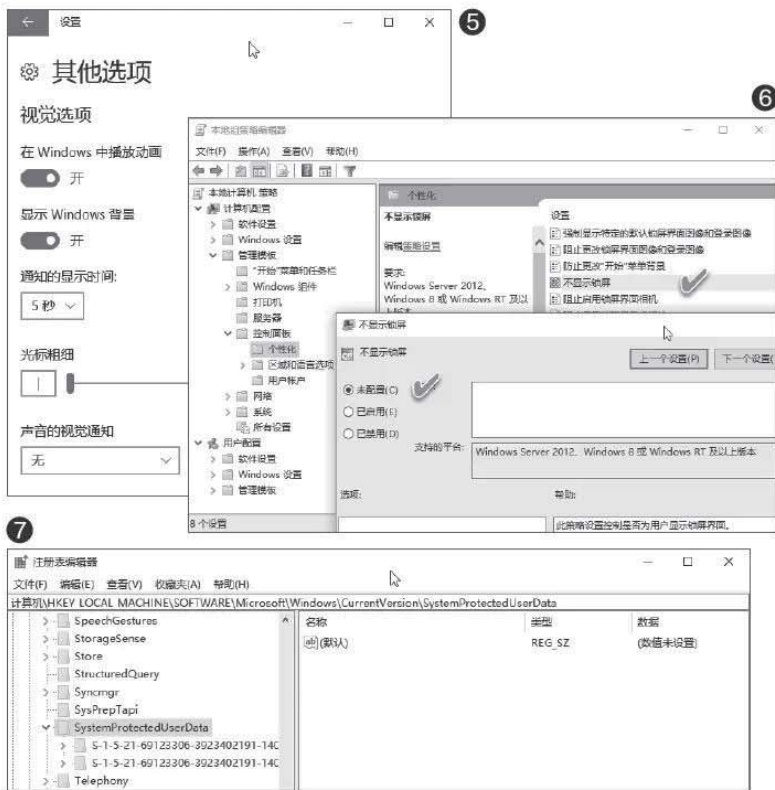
← 设置 — □ ×

5

⚙ 其他选项

视觉选项

在 Windows 中播放动画

开

显示 Windows 背景

开

通知的显示时间:

5 秒

光标粗细

声音的视觉通知

无

6

本地组策略编辑器

文件(F) 操作(A) 查看(V) 帮助(H)

本地计算机 策略
计算机配置
软件设置
Windows 设置
管理模板
"开始"菜单和任务栏
Windows 组件
打印机
服务器
控制面板
个性化
区域和语言选项
用户帐户
网络
系统
所有设置
用户配置
软件设置
Windows 设置
管理模板

个性化

不显示锁屏

编辑策略设置

要求:
Windows Server 2012, Windows 8 或 Windows RT 及以上版本

设置
强制显示特定的默认锁屏界面图像和登录图像
阻止更改锁屏界面图像和登录图像
防止更改"开始"菜单背景
不显示锁屏
阻止启用锁屏界面照相机

8 个设置

不显示锁屏

不显示锁屏

上一个设置(P) 下一个设置(

未配置(C)
已启用(E)
已禁用(D)

支持的平台: Windows Server 2012、Windows 8 或 Windows RT 及以上版本

选项: 帮助:

此策略设置控制是否为用户显示锁屏界面。

7

注册表编辑器 — □ ×

文件(F) 编辑(E) 查看(V) 收藏夹(A) 帮助(H)

计算机\HKEY LOCAL MACHINE\SOFTWARE\Microsoft\Windows\CurrentVersion\SystemProtectedUserData

SpeechGestures
StorageSense
Store
StructuredQuery
Syncmgr
SysPrepTapi
SystemProtectedUserData
S-1-5-21-69123306-3923402191-14C
S-1-5-21-69123306-3923402191-14C
Telephony

| 名称 | 类型 | 数据 |
|---|---|---|
| (默认) | REG_SZ | (数值未设置) |